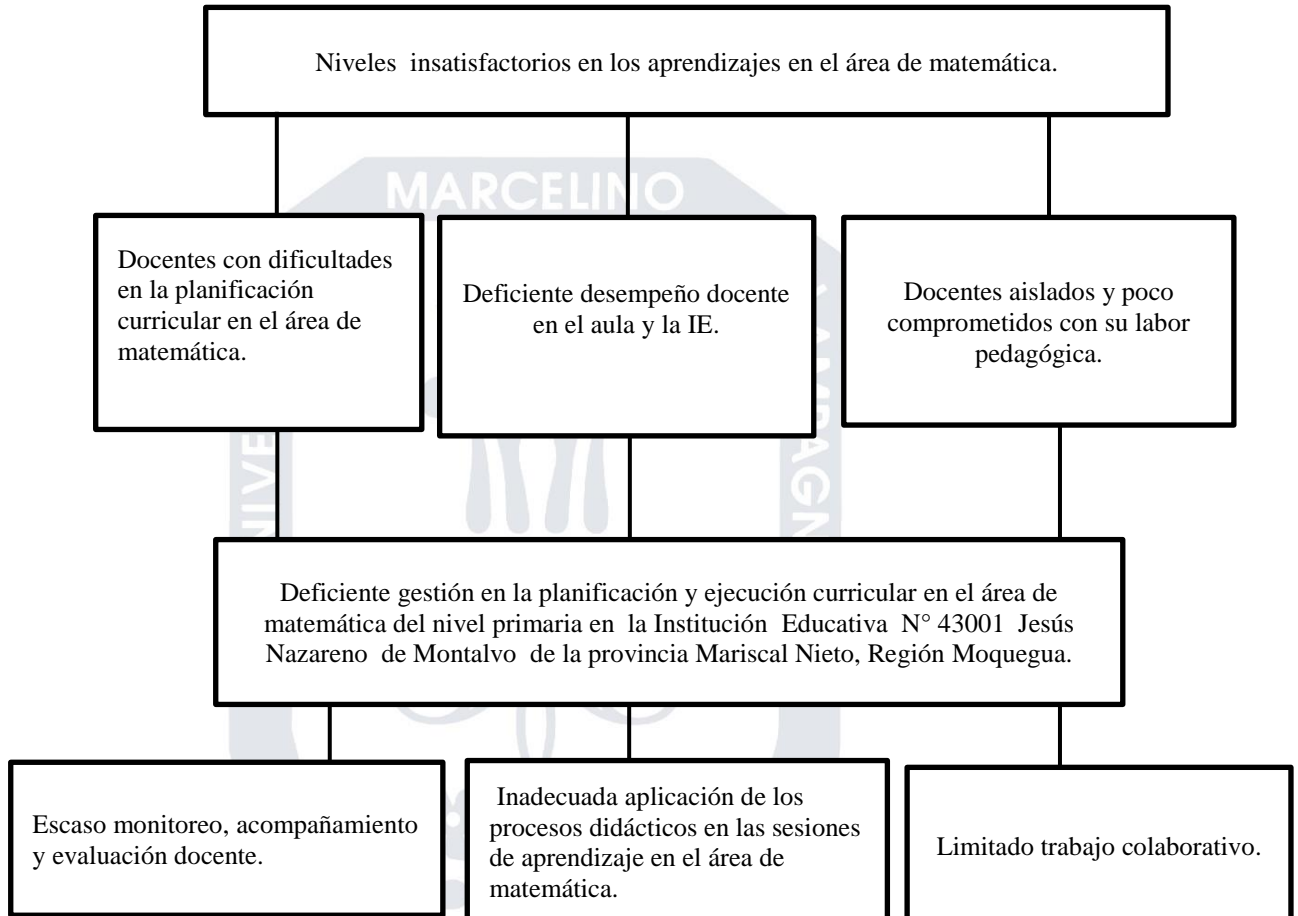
Niveles insatisfactorios en los aprendizajes en el área de matemática.

MARCELINO

Docentes con dificultades en la planificación curricular en el área de matemática.

Deficiente desempeño docente en el aula y la IE.

Docentes aislados y poco comprometidos con su labor pedagógica.

Deficiente gestión en la planificación y ejecución curricular en el área de matemática del nivel primaria en la Institución Educativa N° 43001 Jesús Nazareno de Montalvo de la provincia Mariscal Nieto, Región Moquegua.

Escaso monitoreo, acompañamiento y evaluación docente.

Inadecuada aplicación de los procesos didácticos en las sesiones de aprendizaje en el área de matemática.

Limitado trabajo colaborativo.